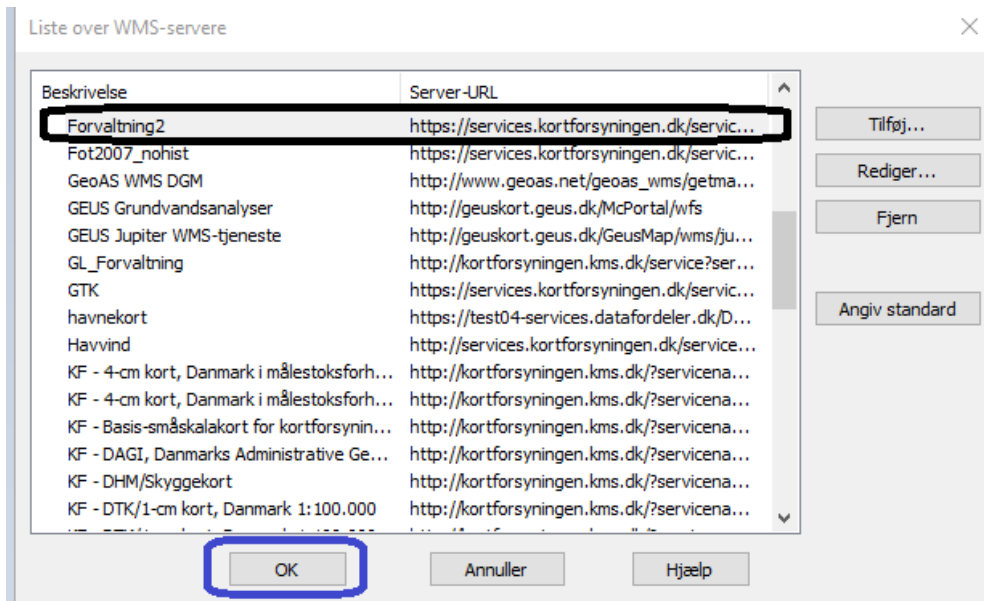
Liste over WMS-servere

| Beskrivelse | Server-URL |
|---|---|
| Forvaltning2 | https://services.kortforsyningen.dk/servic... |
| Fot2007_nohist | https://services.kortforsyningen.dk/servic... |
| GeoAS WMS DGM | http://www.geoas.net/geoas_wms/getma... |
| GEUS Grundvandsanalyser | http://geuskort.geus.dk/McPortal/wfs |
| GEUS Jupiter WMS-tjeneste | http://geuskort.geus.dk/GeusMap/wms/ju... |
| GL_Forvaltning | http://kortforsyningen.kms.dk/service?ser... |
| GTK | https://services.kortforsyningen.dk/servic... |
| havnekort | https://test04-services.datafordeler.dk/D... |
| Havvind | http://services.kortforsyningen.dk/service... |
| KF - 4-cm kort, Danmark i målestoksforh... | http://kortforsyningen.kms.dk/?servicena... |
| KF - 4-cm kort, Danmark i målestoksforh... | http://kortforsyningen.kms.dk/?servicena... |
| KF - Basis-småskalakort for kortforsynin... | http://kortforsyningen.kms.dk/?servicena... |
| KF - DAGI, Danmarks Administrative Ge... | http://kortforsyningen.kms.dk/?servicena... |
| KF - DHM/Skyggekort | http://kortforsyningen.kms.dk/?servicena... |
| KF - DTK/1-cm kort, Danmark 1:100.000 | http://kortforsyningen.kms.dk/?servicena... |
| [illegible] | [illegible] |

Tilføj...
Rediger...
Fjern
Angiv standard

OK
Annuller
Hjælp